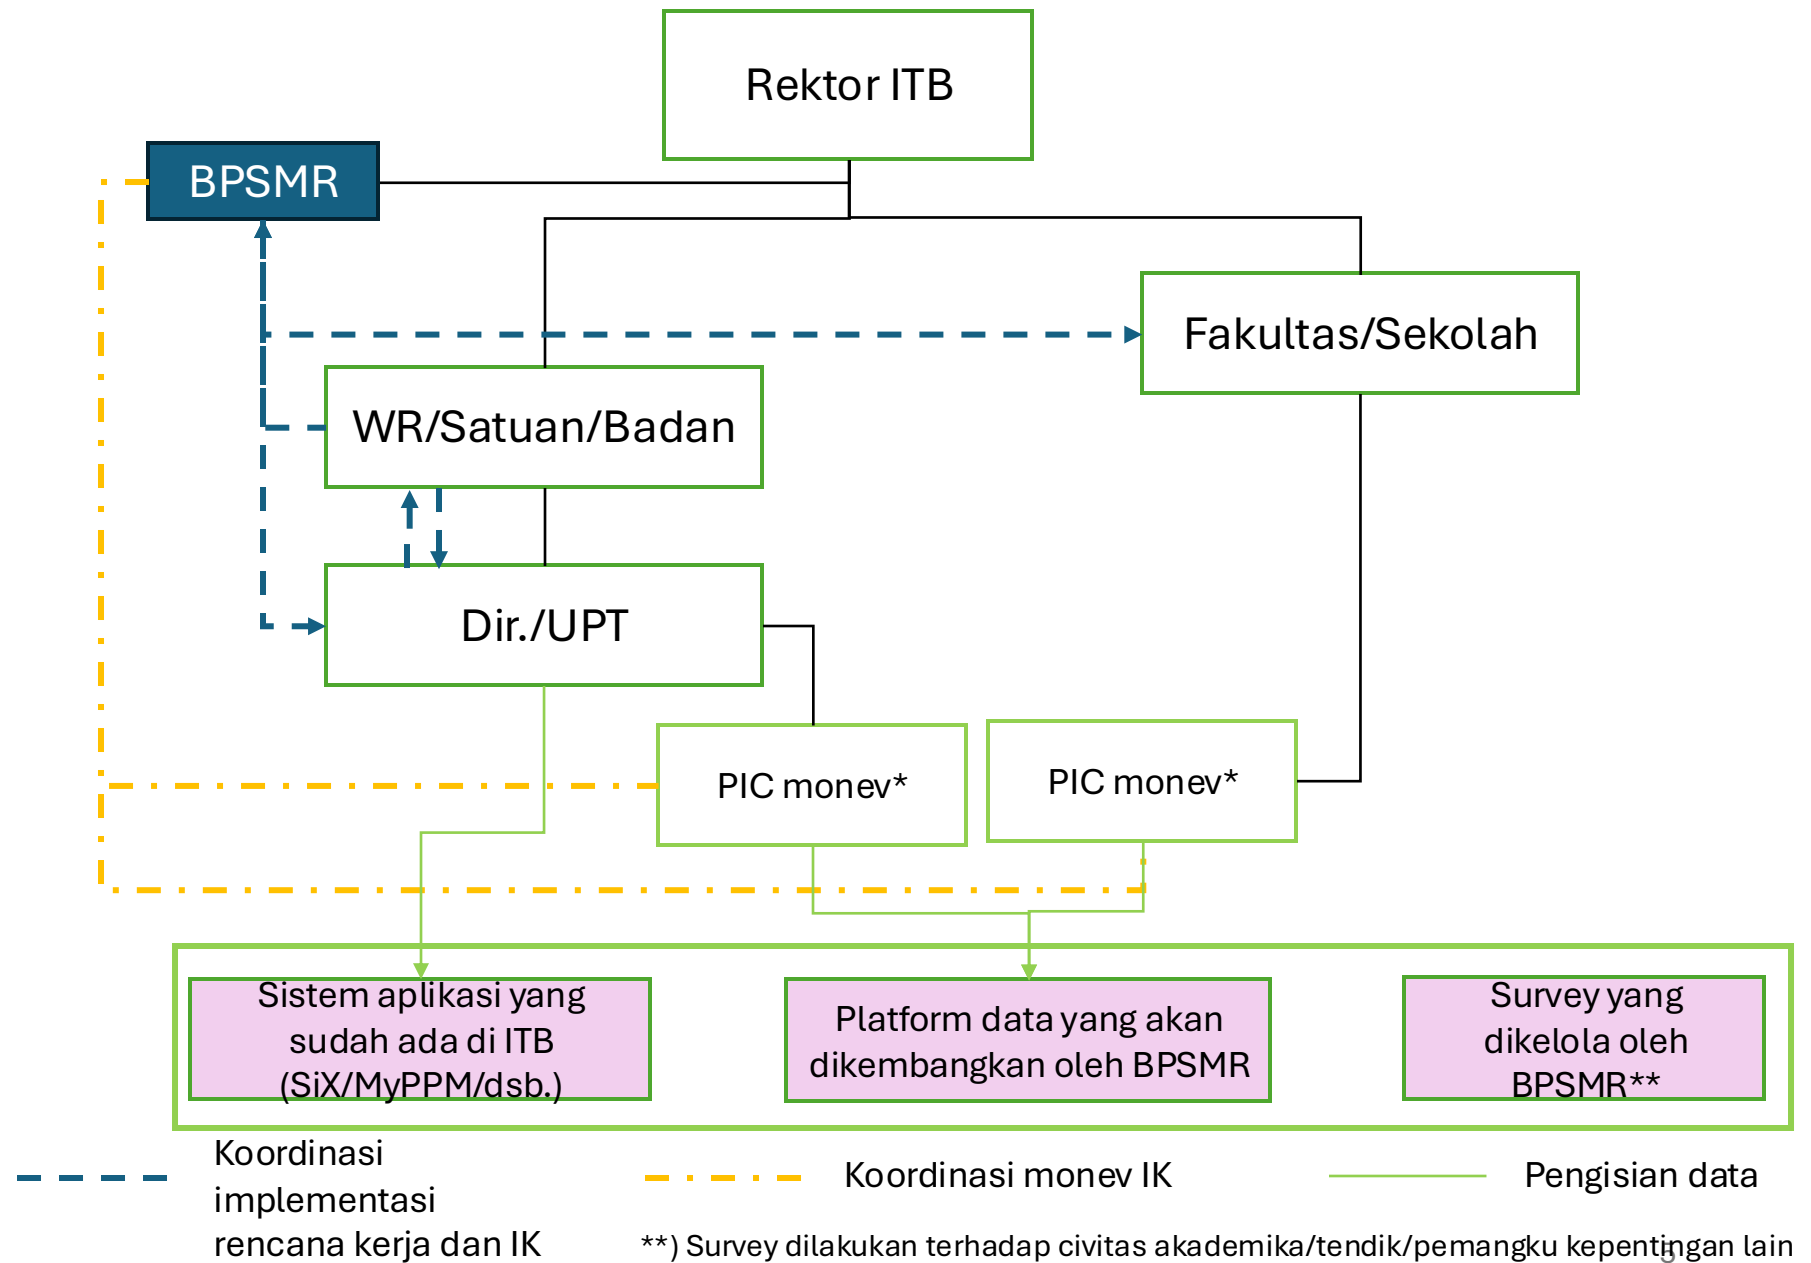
Rektor ITB

BPSMR

Fakultas/Sekolah

WR/Satuan/Badan

Dir./UPT

PIC monev*

PIC monev*

Sistem aplikasi yang sudah ada di ITB (SiX/MyPPM/dsb.)

Platform data yang akan dikembangkan oleh BPSMR

Survey yang dikelola oleh BPSMR**

Koordinasi implementasi rencana kerja dan IK

Koordinasi monev IK

Pengisian data

**) Survey dilakukan terhadap civitas akademika/tendik/pemangku kepentingan lain